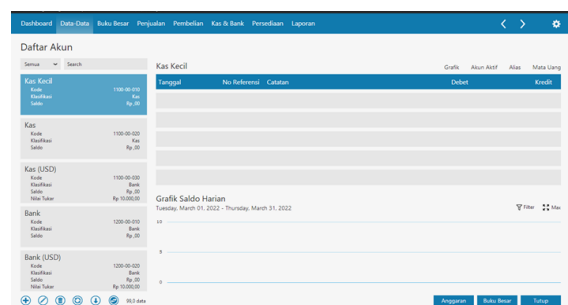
Dashboard Data-Data Buku Besar Penjualan Pembelian Kas & Bank Persediaan Laporan

Daftar Akun

Semua Search

Kas Kecil
Kode 1100-00-010
Klasifikasi Kas
Saldo Rp ,00

Kas
Kode 1100-00-020
Klasifikasi Kas
Saldo Rp ,00

Kas (USD)
Kode 1100-00-030
Klasifikasi Bank
Saldo Rp ,00
Nilai Tukar Rp 10.000,00

Bank
Kode 1200-00-010
Klasifikasi Bank
Saldo Rp ,00

Bank (USD)
Kode 1200-00-020
Klasifikasi Bank
Saldo Rp ,00
Nilai Tukar Rp 10.000,00

99,0 data

Kas Kecil

Grafik Akun Aktif Alias Mata Uang

| Tanggal | No Referensi | Catatan | Debet | Kredit |
|---|---|---|---|---|
| | | | | |

Grafik Saldo Harian
Tuesday, March 01, 2022 - Thursday, March 31, 2022

Filter Max

10
5
0

Anggaran Buku Besar Tutup